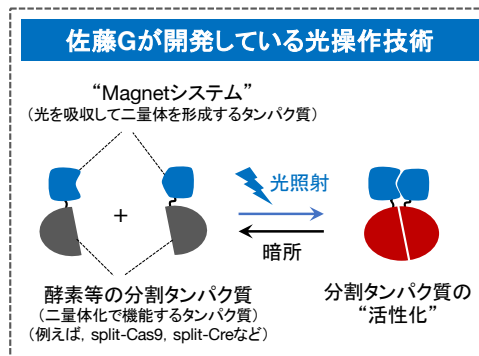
佐藤Gが開発している光操作技術

"Magnetシステム"
（光を吸収して二量体を形成するタンパク質）

+

光照射

暗所

酵素等の分割タンパク質
（二量体化で機能するタンパク質）
（例えば, split-Cas9, split-Creなど）

分割タンパク質の
"活性化"